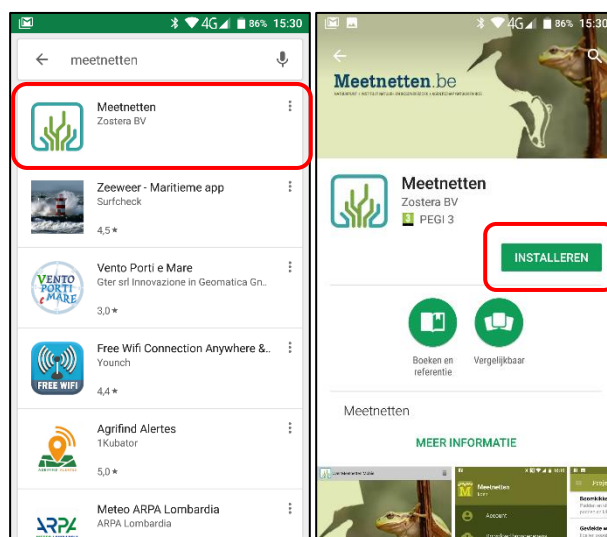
4G 86% 15:30

meetnetten

Meetnetten
Zostera BV

Zeeweer - Maritieme app
Surfcheck
4,5 ★

Vento Porti e Mare
Gter srl Innovazione in Geomatica Gn..
3,0 ★

Free Wifi Connection Anywhere &..
Younch
4,4 ★

Agrifind Alertes
1Kubator
5,0 ★

Meteo ARPA Lombardia
ARPA Lombardia

4G 86% 15:30

Meetnetten.be

Meetnetten
Zostera BV
PEGI 3

INSTALLEREN

Boeken en referentie

Vergelijkbaar

Meetnetten

MEER INFORMATIE

Meetnetten